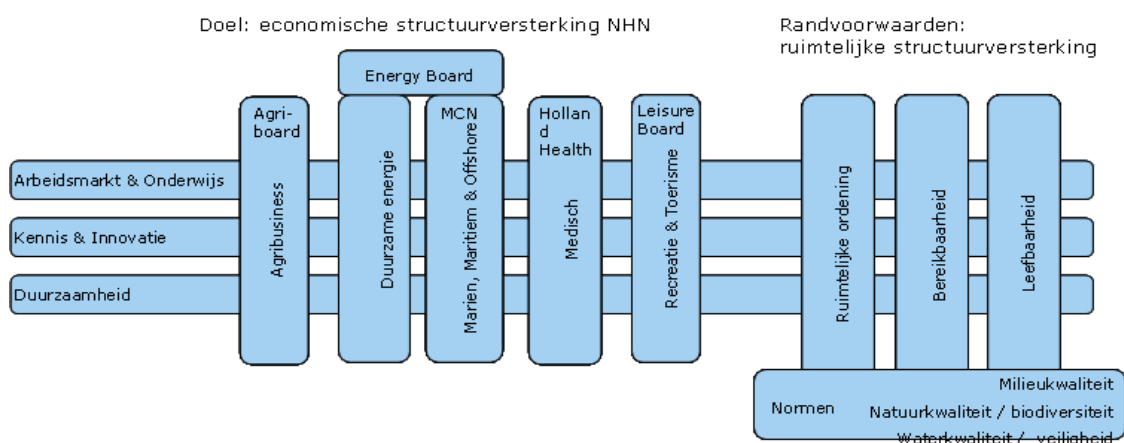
Doel: economische structuurversterking NHN

Randvoorwaarden:
ruimtelijke structuurversterking

Energy Board

Agri-board

MCN

Hollan d Health

Leisure Board

Arbeidsmarkt & Onderwijs

Kennis & Innovatie

Duurzaamheid

Agribusiness

Duurzame energie

Marien, Maritiem & Offshore

Medisch

Recreatie & Toerisme

Ruimtelijke ordening

Bereikbaarheid

Leefbaarheid

Normen

Milieukwaliteit

Natuurkwaliteit / biodiversiteit

Waterkwaliteit / veiligheid